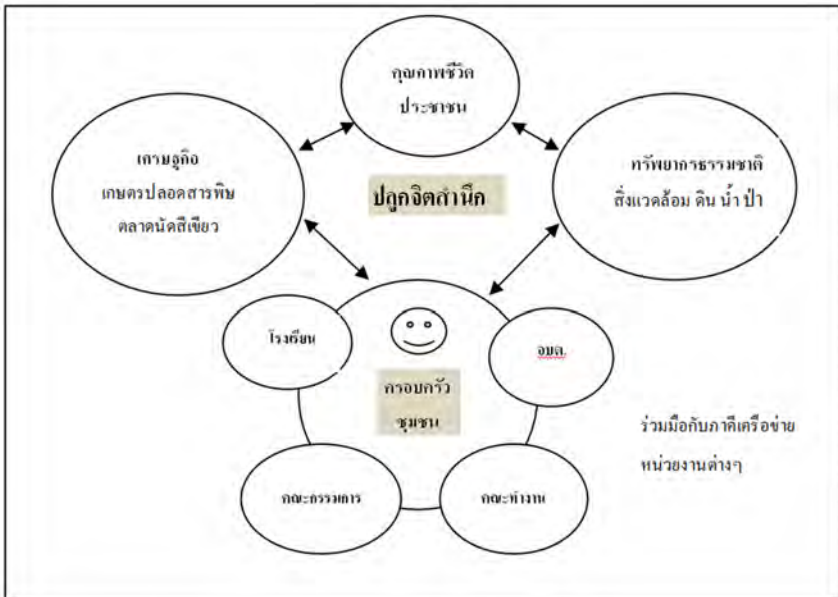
คุณภาพชีวิต
ประชาชน

เกษตรอินทรีย์
เกษตรปลอดสารพิษ
ตลาดนัดสีเขียว

ปลูกจิตสำนึก

ทรัพยากรธรรมชาติ
สิ่งแวดล้อม ดิน น้ำ ป่า

โรงเรียน

อบต.

ครอบครัว
ชุมชน

ร่วมมือกับภาคีเครือข่าย
หน่วยงานต่างๆ

คณะกรรมการ

คณะทำงาน